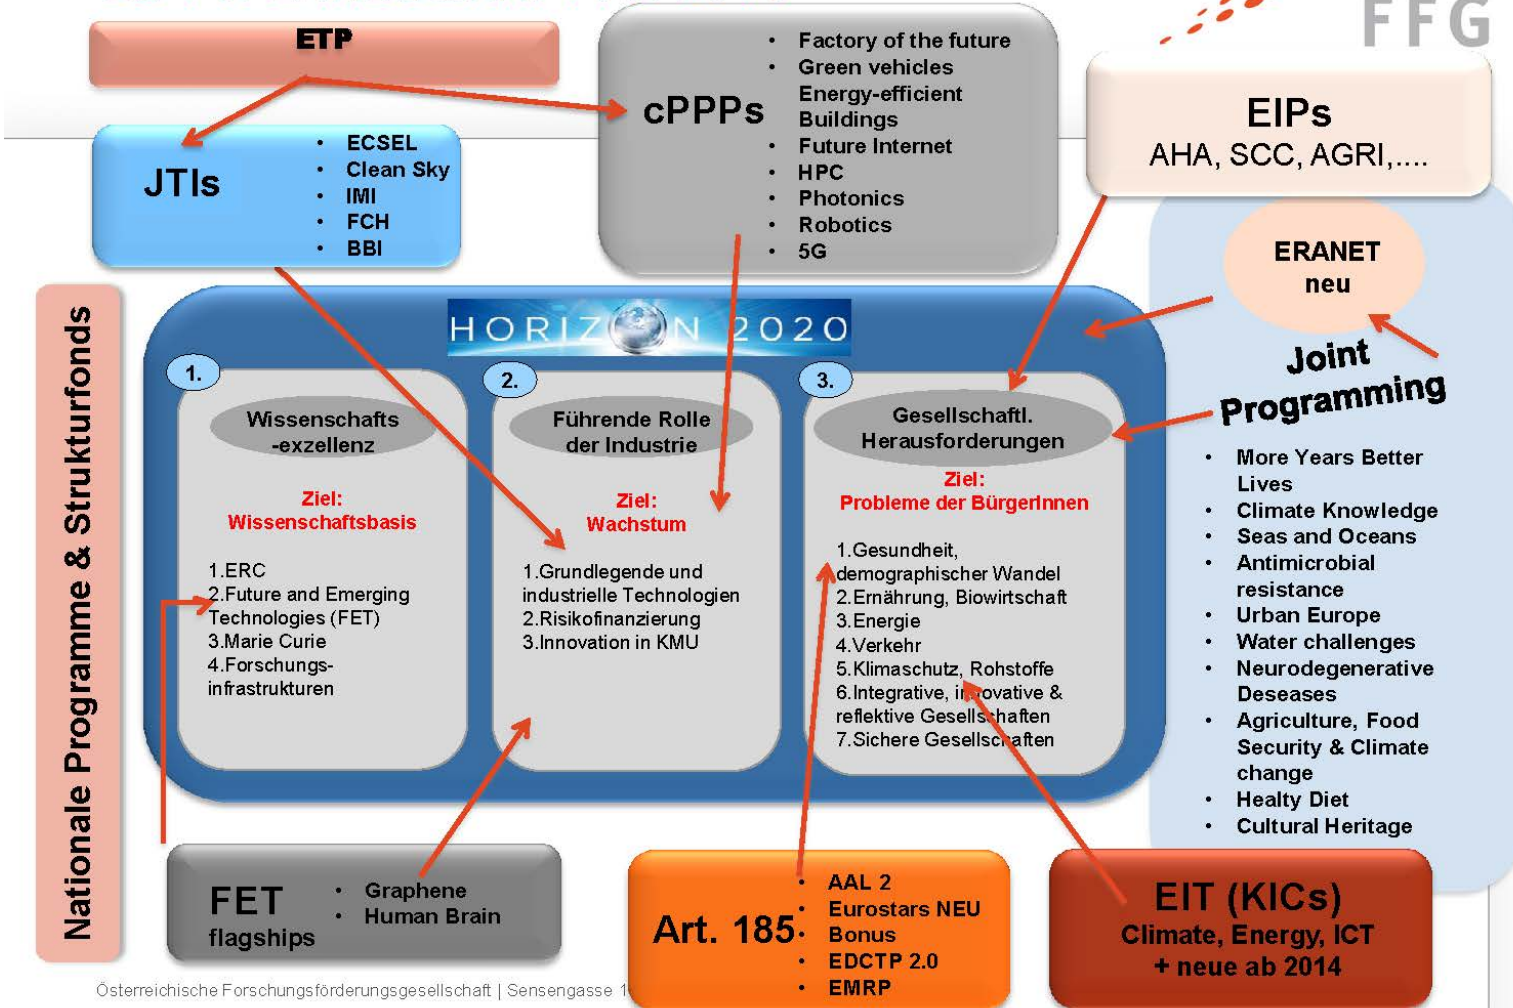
FFG

ETP

cPPPs
- Factory of the future
- Green vehicles
- Energy-efficient Buildings
- Future Internet
- HPC
- Photonics
- Robotics
- 5G

EIPs
AHA, SCC, AGRI,....

JTIs
- ECSEL
- Clean Sky
- IMI
- FCH
- BBI

ERANET
neu

Joint Programming
- More Years Better Lives
- Climate Knowledge
- Seas and Oceans
- Antimicrobial resistance
- Urban Europe
- Water challenges
- Neurodegenerative Deseases
- Agriculture, Food Security & Climate change
- Healty Diet
- Cultural Heritage

Nationale Programme & Strukturfonds

HORIZON 2020

1.
Wissenschafts-exzellenz
Ziel:
Wissenschaftsbasis
1.ERC
2.Future and Emerging Technologies (FET)
3.Marie Curie
4.Forschungs-infrastrukturen

2.
Führende Rolle der Industrie
Ziel:
Wachstum
1.Grundlegende und industrielle Technologien
2.Risikofinanzierung
3.Innovation in KMU

3.
Gesellschaftl. Herausforderungen
Ziel:
Probleme der BürgerInnen
1.Gesundheit, demographischer Wandel
2.Ernährung, Biowirtschaft
3.Energie
4.Verkehr
5.Klimaschutz, Rohstoffe
6.Integrative, innovative & reflektive Gesellschaften
7.Sichere Gesellschaften

FET
flagships
- Graphene
- Human Brain

Art. 185
- AAL 2
- Eurostars NEU
- Bonus
- EDCTP 2.0
- EMRP

EIT (KICs)
Climate, Energy, ICT
+ neue ab 2014

Österreichische Forschungsförderungsgesellschaft | Sensengasse 1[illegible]